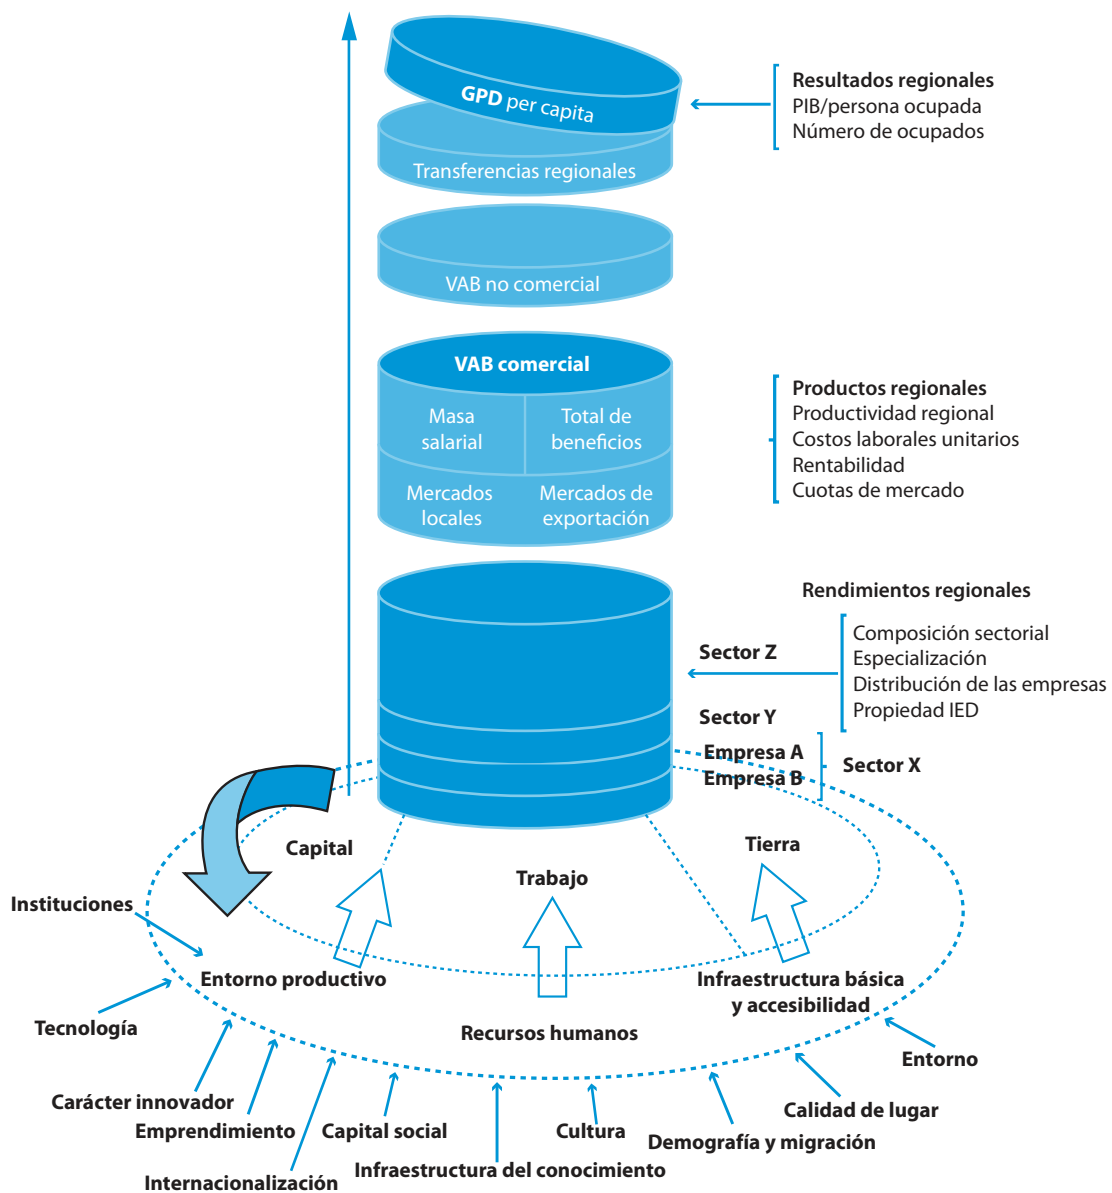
GPD per capita

Transferencias regionales

Resultados regionales
PIB/persona ocupada
Número de ocupados

VAB no comercial

VAB comercial

Masa salarial

Total de beneficios

Mercados locales

Mercados de exportación

Productos regionales
Productividad regional
Costos laborales unitarios
Rentabilidad
Cuotas de mercado

Rendimientos regionales

Sector Z

Composición sectorial
Especialización
Distribución de las empresas
Propiedad IED

Sector Y

Empresa A
Empresa B

Sector X

Capital

Tierra

Trabajo

Instituciones

Entorno productivo

Infraestructura básica y accesibilidad

Tecnología

Recursos humanos

Entorno

Carácter innovador

Emprendimiento

Capital social

Cultura

Calidad de lugar

Demografía y migración

Internacionalización

Infraestructura del conocimiento